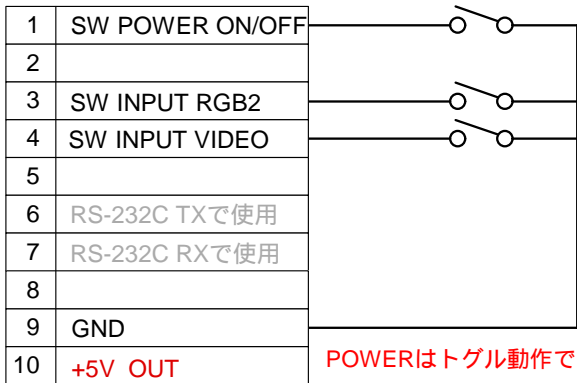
| 1 | SW POWER ON/OFF |
|---|---|
| 2 | |
| 3 | SW INPUT RGB2 |
| 4 | SW INPUT VIDEO |
| 5 | |
| 6 | RS-232C TXで使用 |
| 7 | RS-232C RXで使用 |
| 8 | |
| 9 | GND |
| 10 | +5V OUT |

POWERはトグル動作で